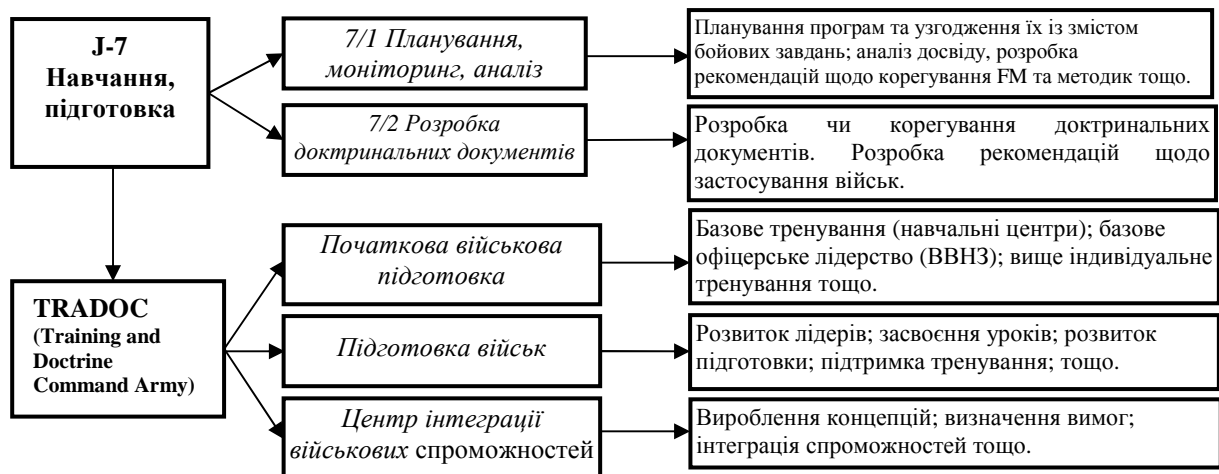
J-7
Навчання, підготовка

7/1 Планування, моніторинг, аналіз

Планування програм та узгодження їх із змістом бойових завдань; аналіз досвіду, розробка рекомендацій щодо корегування FM та методик тощо.

7/2 Розробка доктринальних документів

Розробка чи корегування доктринальних документів. Розробка рекомендацій щодо застосування військ.

TRADOC
(Training and Doctrine Command Army)

Початкова військова підготовка

Базове тренування (навчальні центри); базове офіцерське лідерство (ВВНЗ); вище індивідуальне тренування тощо.

Підготовка військ

Розвиток лідерів; засвоєння уроків; розвиток підготовки; підтримка тренування; тощо.

Центр інтеграції військових спроможностей

Вироблення концепцій; визначення вимог; інтеграція спроможностей тощо.